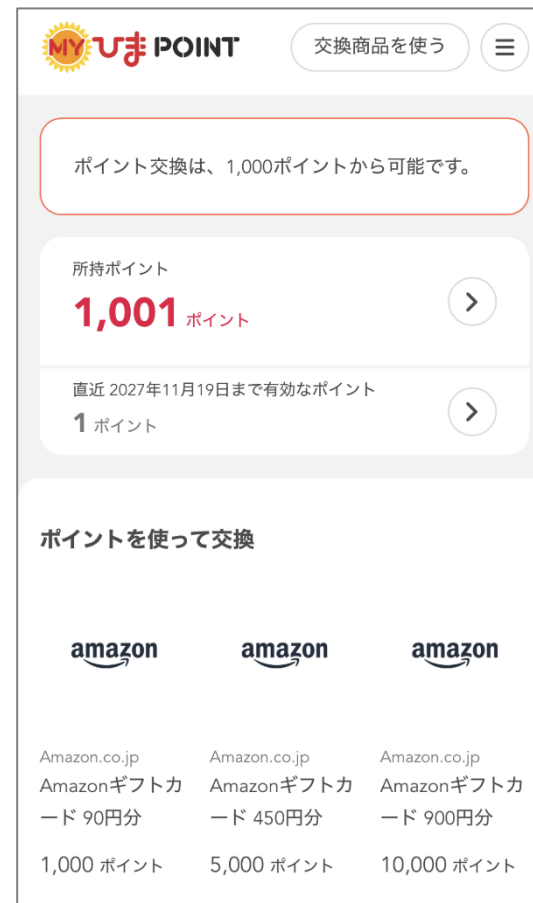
MY ひま POINT

交換商品を使う

ポイント交換は、1,000ポイントから可能です。

所持ポイント
1,001 ポイント

直近 2027年11月19日まで有効なポイント
1 ポイント

ポイントを使って交換

amazon

Amazon.co.jp
Amazonギフトカード 90円分
1,000 ポイント

amazon

Amazon.co.jp
Amazonギフトカード 450円分
5,000 ポイント

amazon

Amazon.co.jp
Amazonギフトカード 900円分
10,000 ポイント